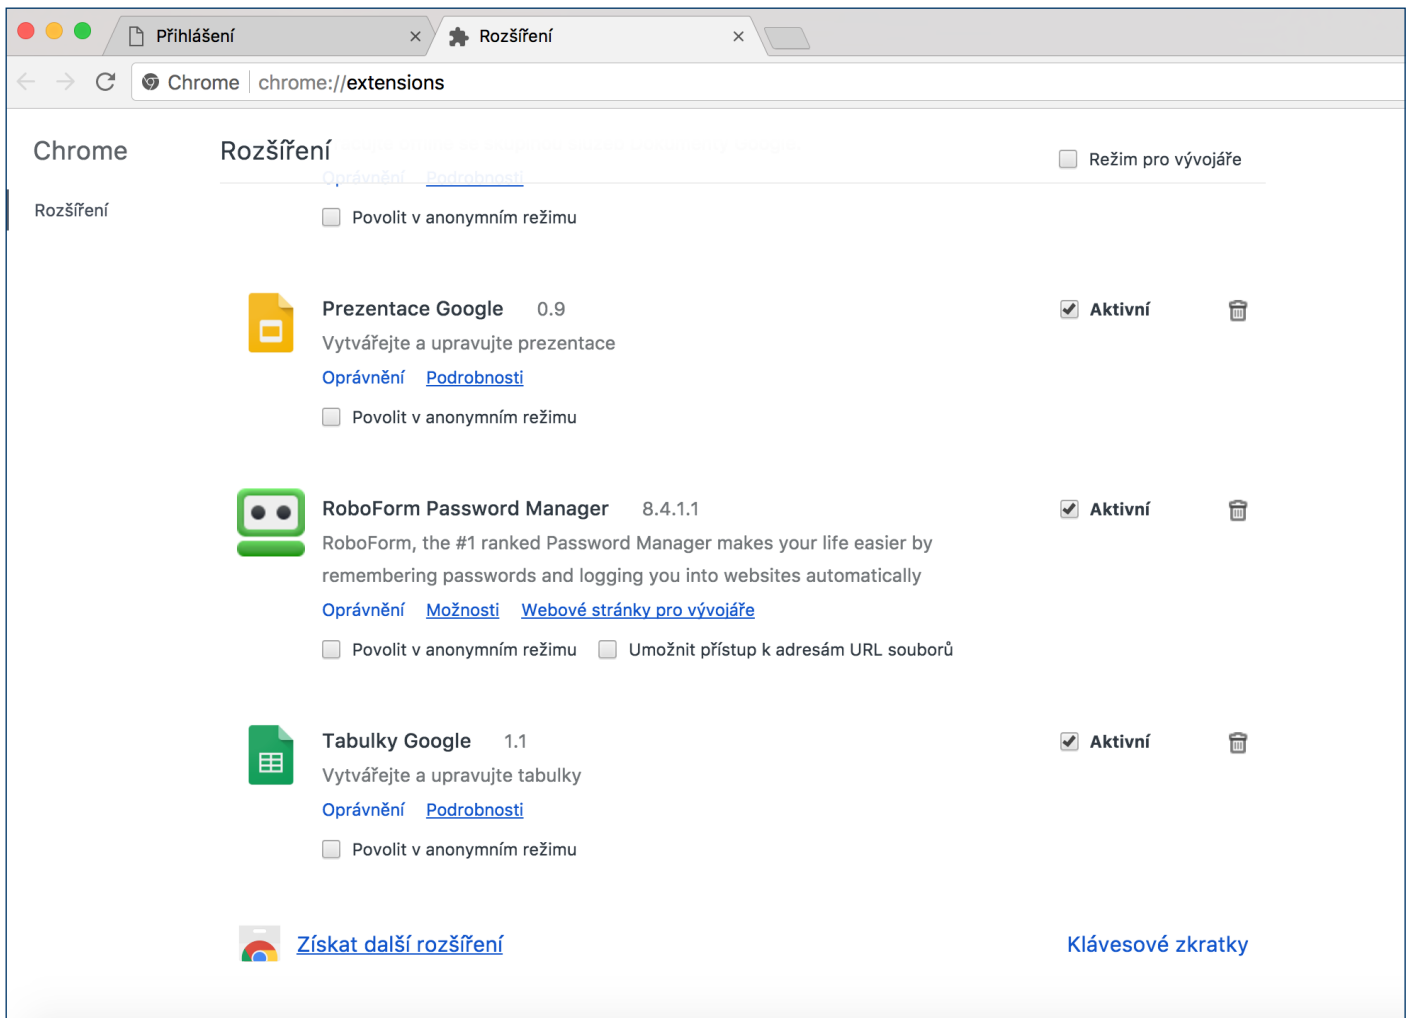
Přihlášení ×
Rozšíření ×

Chrome | chrome://extensions

Chrome

Rozšíření

Rozšíření

Režim pro vývojáře

Oprávnění Podrobnosti

Povolit v anonymním režimu

Prezentace Google 0.9
Vytvářejte a upravujte prezentace
Oprávnění Podrobnosti
Povolit v anonymním režimu
Aktivní

RoboForm Password Manager 8.4.1.1
RoboForm, the #1 ranked Password Manager makes your life easier by remembering passwords and logging you into websites automatically
Oprávnění Možnosti Webové stránky pro vývojáře
Povolit v anonymním režimu Umožnit přístup k adresám URL souborů
Aktivní

Tabulky Google 1.1
Vytvářejte a upravujte tabulky
Oprávnění Podrobnosti
Povolit v anonymním režimu
Aktivní

Získat další rozšíření

Klávesové zkratky